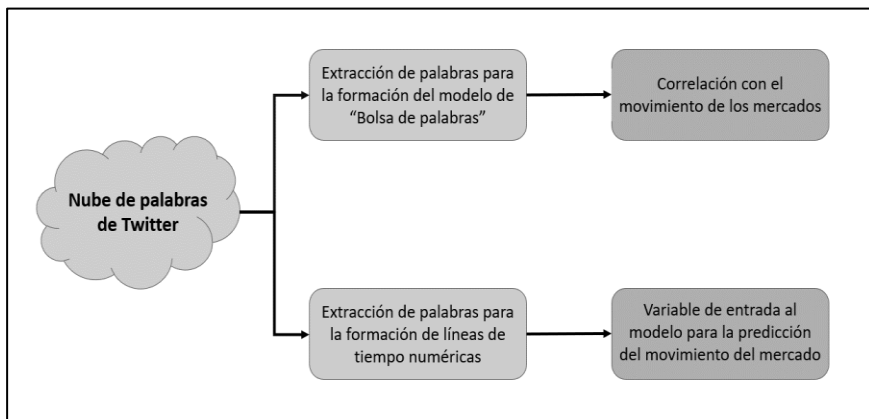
Nube de palabras de Twitter

Extracción de palabras para la formación del modelo de “Bolsa de palabras”

Correlación con el movimiento de los mercados

Extracción de palabras para la formación de líneas de tiempo numéricas

Variable de entrada al modelo para la predicción del movimiento del mercado